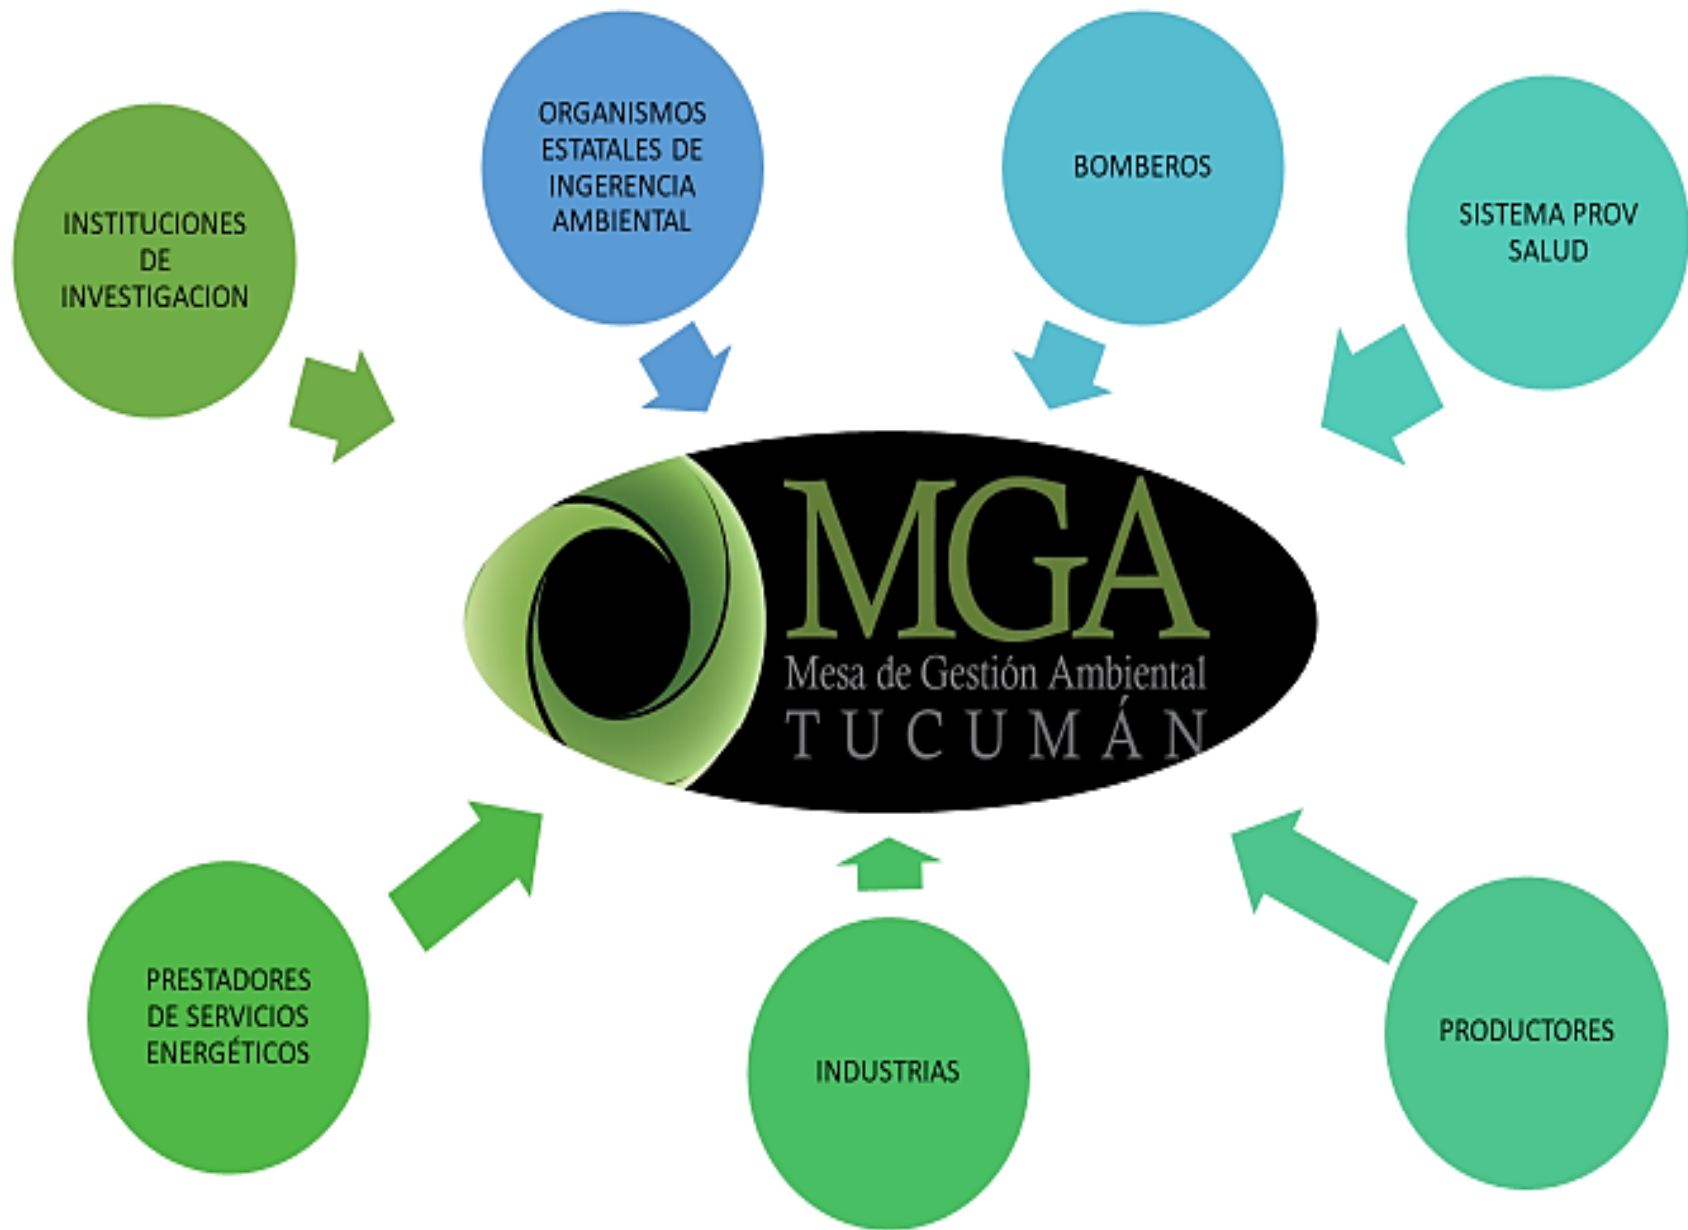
INSTITUCIONES DE INVESTIGACION

ORGANISMOS ESTATALES DE INGERENCIA AMBIENTAL

BOMBEROS

SISTEMA PROV SALUD

MGA
Mesa de Gestión Ambiental
TUCUMÁN

PRESTADORES DE SERVICIOS ENERGÉTICOS

INDUSTRIAS

PRODUCTORES